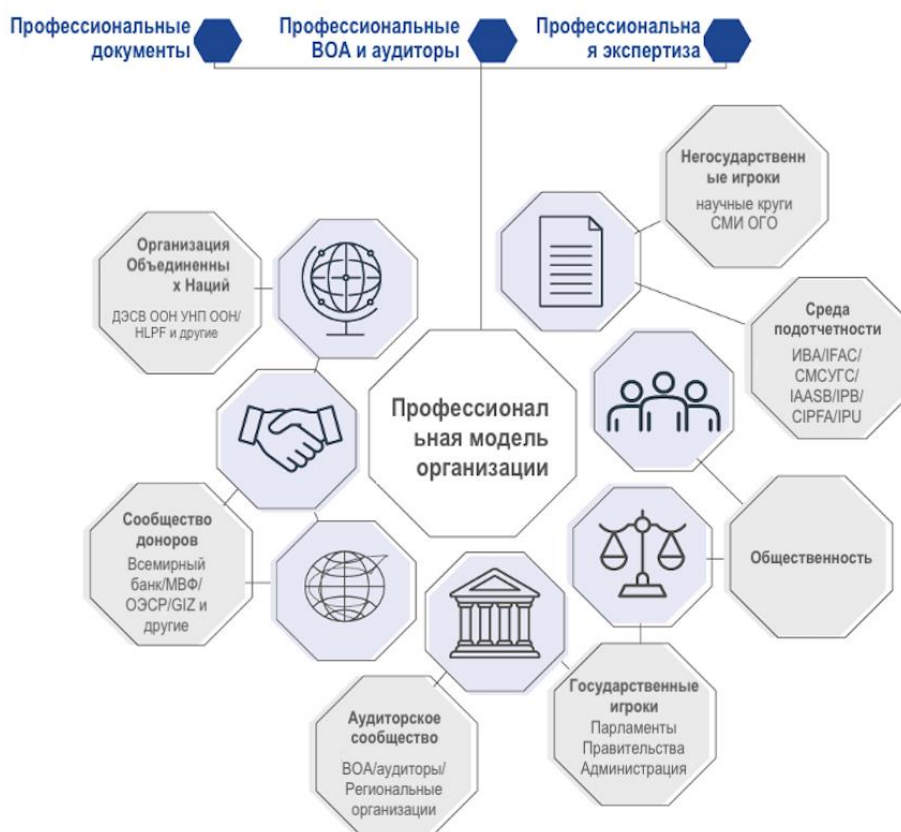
Профессиональные документы

Профессиональные ВОА и аудиторы

Профессиональная экспертиза

Негосударственные игроки
научные круги
СМИ ОГО

Организация Объединенных Наций
ДЭСВ ООН УНП ООН/ HLPF и другие

Среда подотчетности
ИВА/IFAC/ СМСУГС/ IAASB/IPB/ CIPFA/IPU

Профессиональная модель организации

Сообщество доноров
Всемирный банк/МВФ/ ОЭСР/GIZ и другие

Общественность

Государственные игроки
Парламенты
Правительства
Администрация

Аудиторское сообщество
ВОА/аудиторы/ Региональные организации